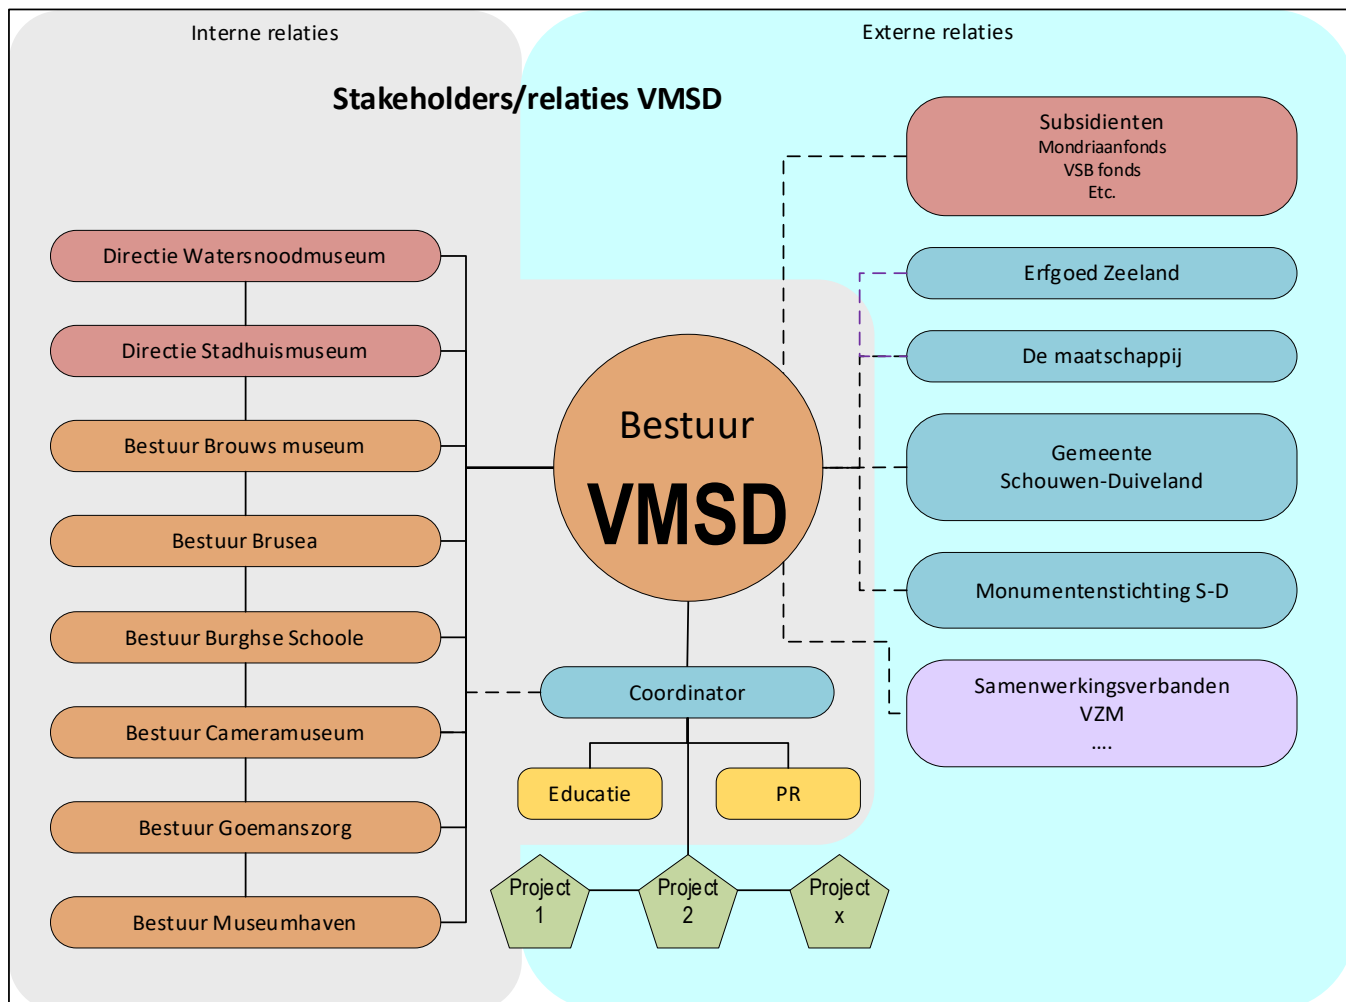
Interne relaties

Externe relaties

Stakeholders/relaties VMSD

Subsidienten
Mondriaanfonds
VSB fonds
Etc.

Erfgoed Zeeland

De maatschappij

Gemeente
Schouwen-Duiveland

Monumentenstichting S-D

Samenwerkingsverbanden
VZM
....

Directie Watersnoodmuseum

Directie Stadhuismuseum

Bestuur Brouws museum

Bestuur Brusea

Bestuur Burghse Schoole

Bestuur Cameramuseum

Bestuur Goemanszorg

Bestuur Museumhaven

Bestuur
VMSD

Coordinator

Educatie

PR

Project
1

Project
2

Project
x